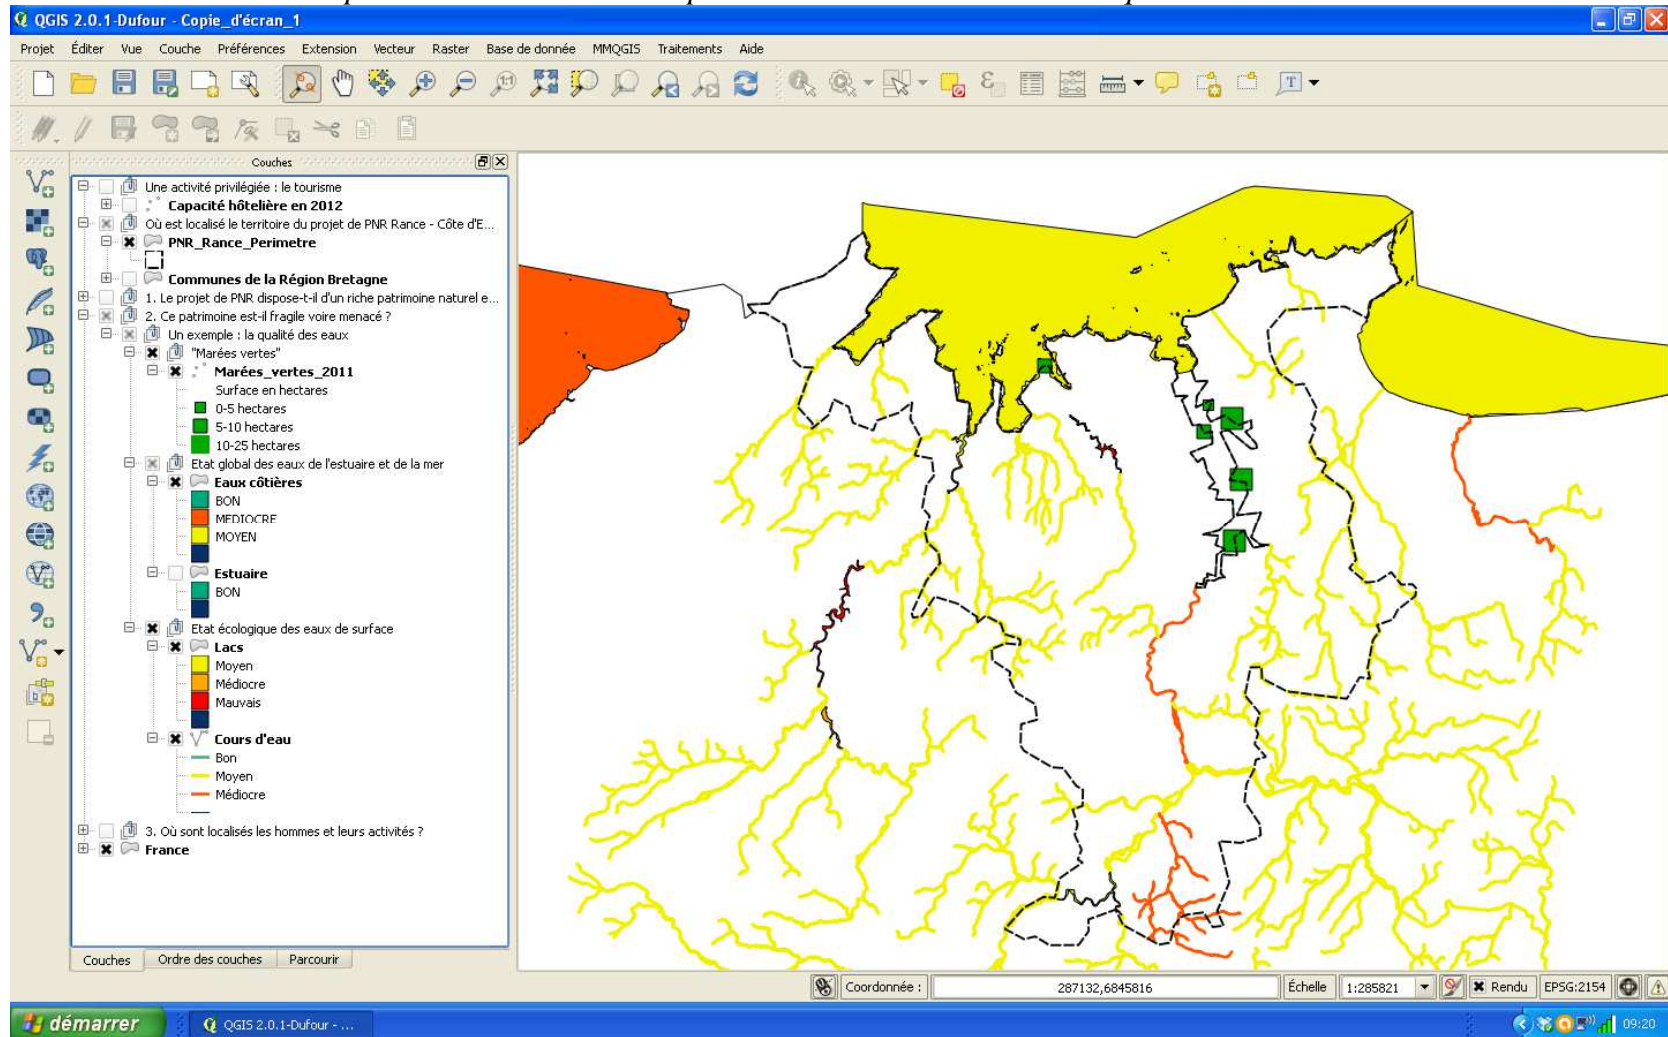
QGIS 2.0.1-Dufour - Copie_d'écran_1

Projet Éditer Vue Couche Préférences Extension Vecteur Raster Base de donnée MMQGIS Traitements Aide

Couches

Une activité privilégiée : le tourisme
Capacité hôtelière en 2012
Où est localisé le territoire du projet de PNR Rance - Côte d'E...
PNR_Rance_Perimetre
Communes de la Région Bretagne
1. Le projet de PNR dispose-t-il d'un riche patrimoine naturel e...
2. Ce patrimoine est-il fragile voire menacé ?
Un exemple : la qualité des eaux
"Marées vertes"
Marées_vertes_2011
Surface en hectares
0-5 hectares
5-10 hectares
10-25 hectares
Etat global des eaux de l'estuaire et de la mer
Eaux côtières
BON
MEDIOCRE
MOYEN
Estuaire
BON
Etat écologique des eaux de surface
Lacs
Moyen
Médiocre
Mauvais
Cours d'eau
Bon
Moyen
Médiocre
3. Où sont localisés les hommes et leurs activités ?
France

Couches | Ordre des couches | Parcourir

Coordonnée : 287132,6845816 Échelle 1:285821 Rendu EPSG:2154

démarrer QGIS 2.0.1-Dufour - ... 09:20